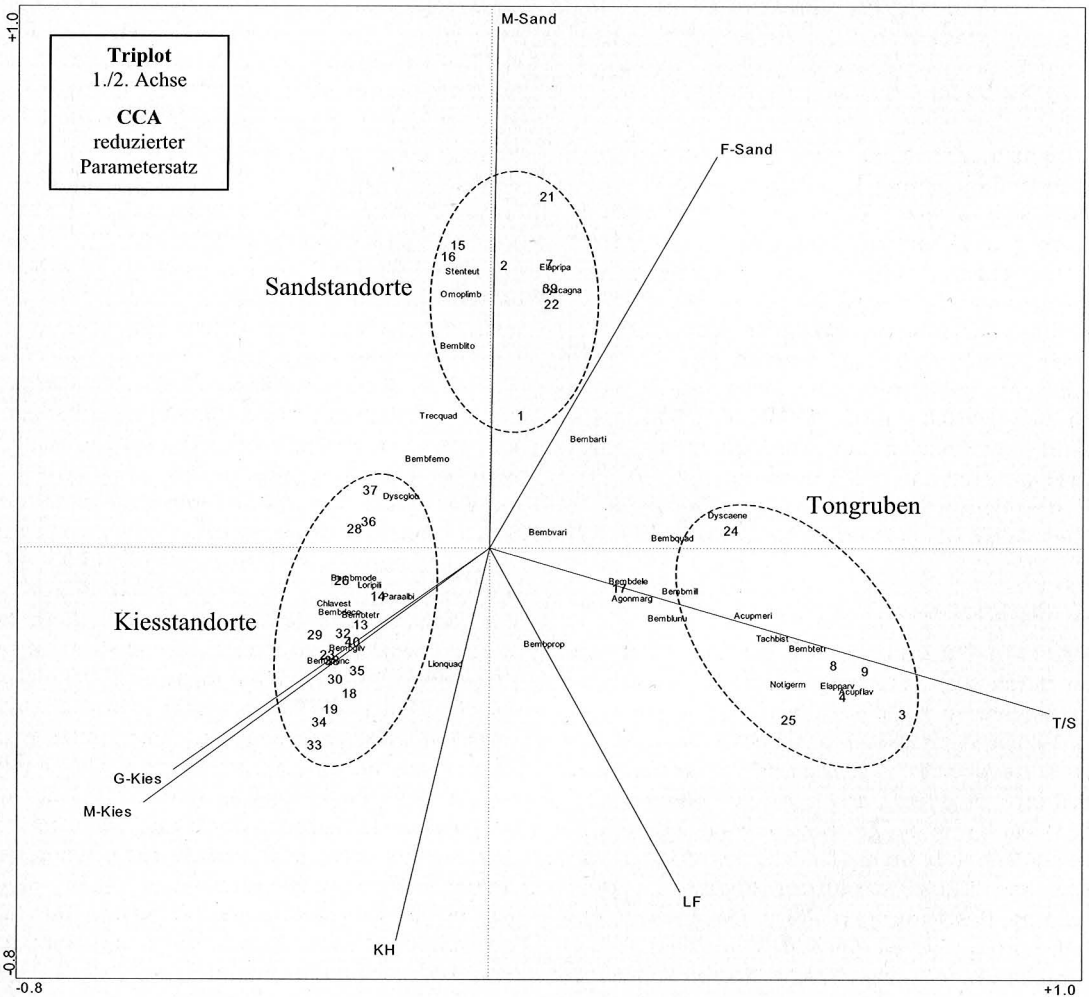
+1.0

Triplot
1./2. Achse

CCA
reduzierter
Parametersatz

M-Sand

F-Sand

Sandstandorte

21
15
16
Stenteut
2
7
Elapripa
Omoplimb
39
Dyscagna
22
Bembllto
Trecquad
1
Bembarti
Bembfemo

37
Dyscgloo
28
36

Tongruben

Dyscaene
24
Bembquad
Bembvari

Bembmode
26
Loripili
14
Paraalbi
Chlavest
Bembdeco
Bembtetr
13
29
32
40
Bembgilv
23
Bembpunc
35
30
18
19
34
33

Kiesstandorte

Lionquad
Bembprop

Bembdele
17
Agonmarg
Bembmill
Bemblunu
Acupmeri
Tachbist
Bembtetr
8
9
Notigerm
Elapparv
Acupflav
4
25
3
T/S

G-Kies
M-Kies

LF
KH

-0.8
-0.8
+1.0